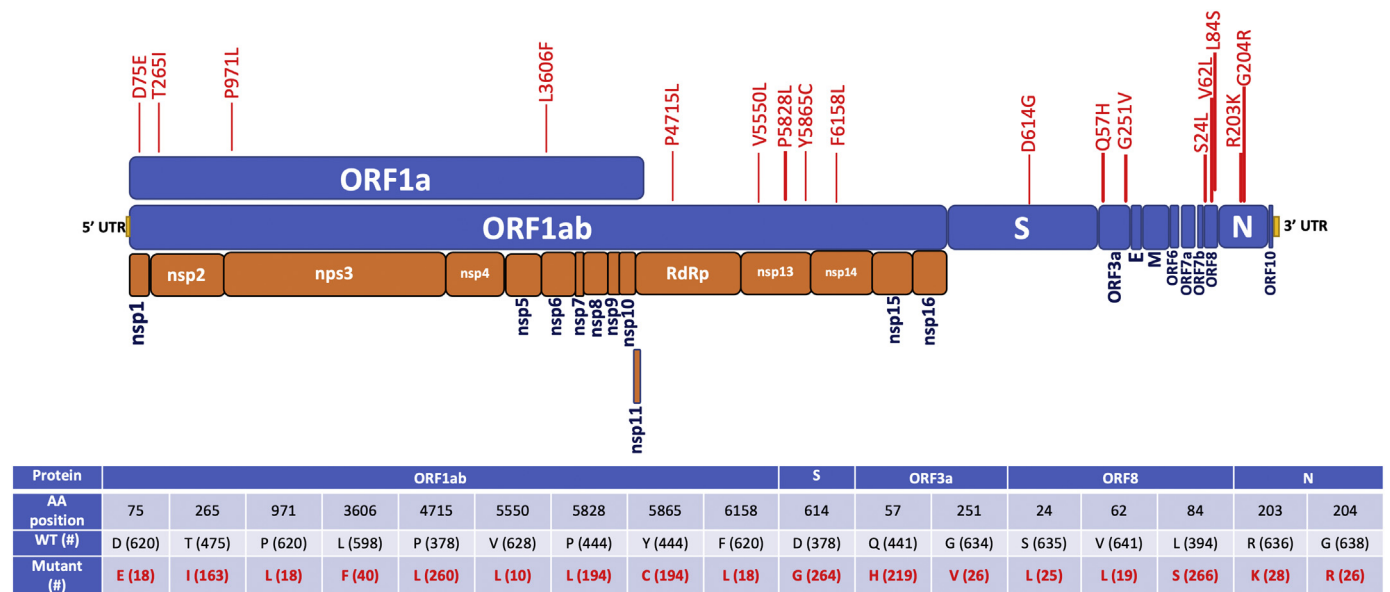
D75E
T265I
P971L
L3606F
P4715L
V5550L
P5828L
Y5865C
F6158L
D614G
Q57H
G251V
S24L
V62L
L84S
R203K
G204R

ORF1a

5' UTR
ORF1ab
S
N
3' UTR

nsp1
nsp2
nps3
nsp4
nsp5
nsp6
nsp7
nsp8
nsp9
nsp10
RdRp
nsp13
nsp14
nsp15
nsp16
nsp11

ORF3a
E
M
ORF6
ORF7a
ORF7b
ORF8
ORF10

| Protein | ORF1ab | | | | | | | | | S | ORF3a | | ORF8 | | | N | |
|---|---|---|---|---|---|---|---|---|---|---|---|---|---|---|---|---|---|
| AA position | 75 | 265 | 971 | 3606 | 4715 | 5550 | 5828 | 5865 | 6158 | 614 | 57 | 251 | 24 | 62 | 84 | 203 | 204 |
| WT (#) | D (620) | T (475) | P (620) | L (598) | P (378) | V (628) | P (444) | Y (444) | F (620) | D (378) | Q (441) | G (634) | S (635) | V (641) | L (394) | R (636) | G (638) |
| Mutant (#) | E (18) | I (163) | L (18) | F (40) | L (260) | L (10) | L (194) | C (194) | L (18) | G (264) | H (219) | V (26) | L (25) | L (19) | S (266) | K (28) | R (26) |